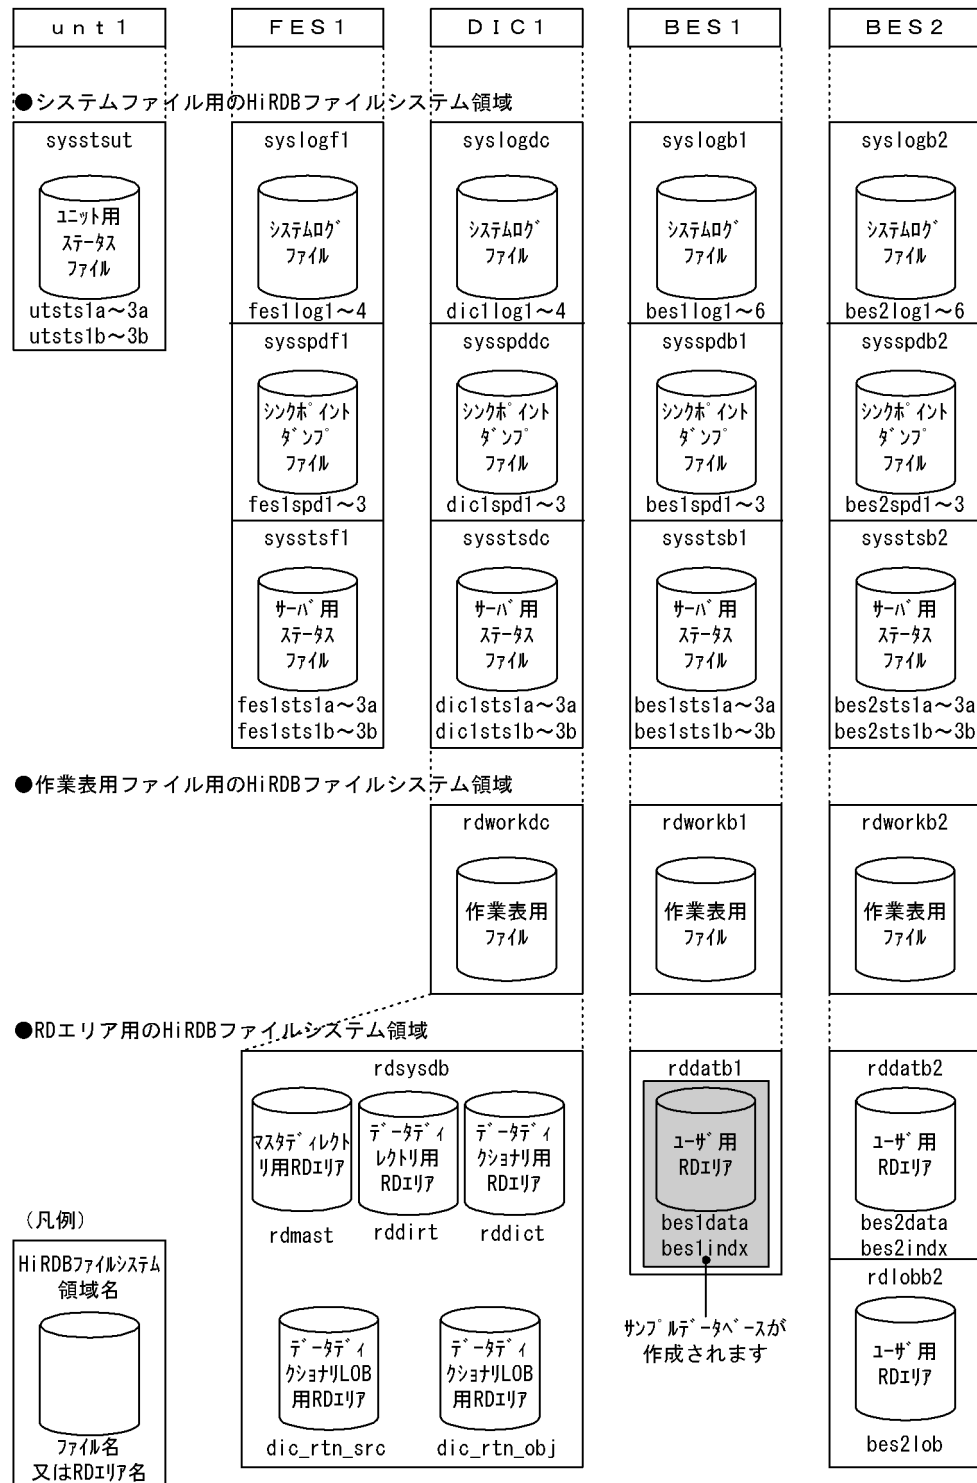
unt1
FES1
DIC1
BES1
BES2

●システムファイル用のHiRDBファイルシステム領域

sysstsut
ユニット用ステータスファイル
utsts1a～3a
utsts1b～3b

syslogf1
システムログファイル
fes1log1～4
sysspdf1
シンクポイントダンプファイル
fes1spd1～3
sysstsf1
サーバ用ステータスファイル
fes1sts1a～3a
fes1sts1b～3b

syslogdc
システムログファイル
dic1log1～4
sysspddc
シンクポイントダンプファイル
dic1spd1～3
sysstsdc
サーバ用ステータスファイル
dic1sts1a～3a
dic1sts1b～3b

syslogb1
システムログファイル
bes1log1～6
sysspdb1
シンクポイントダンプファイル
bes1spd1～3
sysstsb1
サーバ用ステータスファイル
bes1sts1a～3a
bes1sts1b～3b

syslogb2
システムログファイル
bes2log1～6
sysspdb2
シンクポイントダンプファイル
bes2spd1～3
sysstsb2
サーバ用ステータスファイル
bes2sts1a～3a
bes2sts1b～3b

●作業表用ファイル用のHiRDBファイルシステム領域

rdworkdc
作業表用ファイル
rdworkb1
作業表用ファイル
rdworkb2
作業表用ファイル

●RDエリア用のHiRDBファイルシステム領域

rdsysdb
マスタディレクトリ用RDエリア
rdmast
データディレクトリ用RDエリア
rddirt
データディクショナリ用RDエリア
rddict
データディクショナリLOB用RDエリア
dic_rtn_src
データディクショナリLOB用RDエリア
dic_rtn_obj

rddatb1
ユーザ用RDエリア
bes1data
bes1indx
サンプルデータベースが作成されます

rddatb2
ユーザ用RDエリア
bes2data
bes2indx
rdlobb2
ユーザ用RDエリア
bes2lob

(凡例)
HiRDBファイルシステム領域名
ファイル名又はRDエリア名